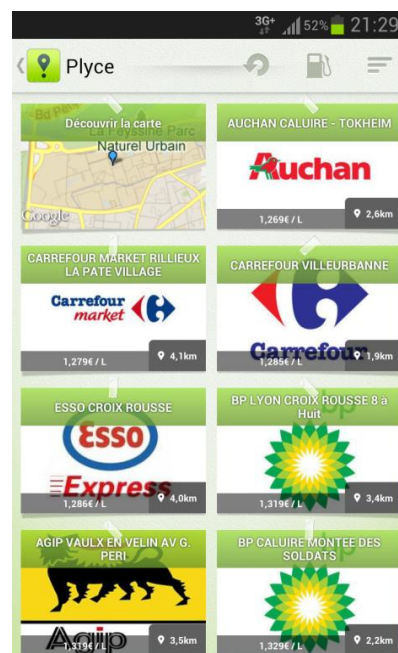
3G+ 52% 21:29

Plyce

Bd Parc

Découvrir la carte

La Feyssine Parc Naturel Urbain

Google

AUCHAN CALUIRE - TOKHEIM

Auchan

1,269€ / L

2,6km

CARREFOUR MARKET RILLIEUX LA PATE VILLAGE

Carrefour market

1,279€ / L

4,1km

CARREFOUR VILLEURBANNE

Carrefour

1,285€ / L

1,9km

ESSO CROIX ROUSSE

Esso

Express

1,286€ / L

4,0km

BP LYON CROIX ROUSSE 8 à Huit

1,319€ / L

3,4km

AGIP VAULX EN VELIN AV G. PERI

Agip

1,319€ / L

3,5km

BP CALUIRE MONTEE DES SOLDATS

1,329€ / L

2,2km